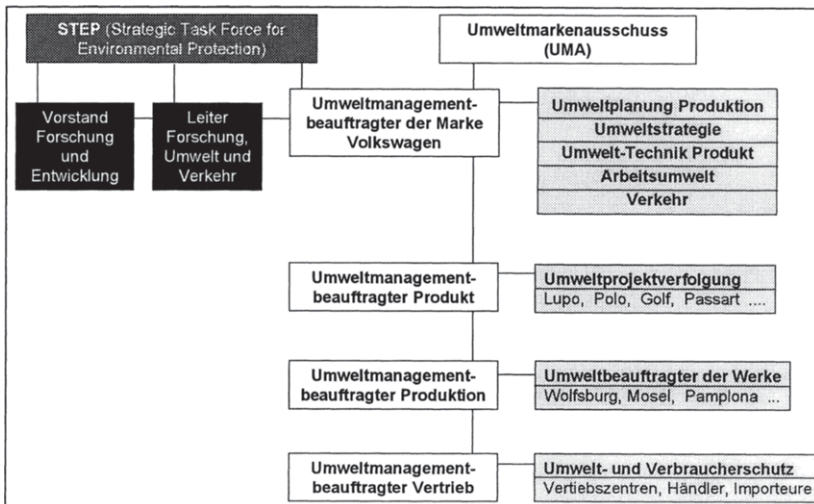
STEP (Strategic Task Force for Environmental Protection)

Umweltmarkenausschuss (UMA)

Vorstand Forschung und Entwicklung

Leiter Forschung, Umwelt und Verkehr

Umweltmanagementbeauftragter der Marke Volkswagen

Umweltplanung Produktion
Umweltstrategie
Umwelt-Technik Produkt
Arbeitsumwelt
Verkehr

Umweltmanagementbeauftragter Produkt

Umweltprojektverfolgung
Lupo, Polo, Golf, Passart ....

Umweltmanagementbeauftragter Produktion

Umweltbeauftragter der Werke
Wolfsburg, Mosel, Pamplona ...

Umweltmanagementbeauftragter Vertrieb

Umwelt- und Verbraucherschutz
Vertiebszentren, Händler, Importeure